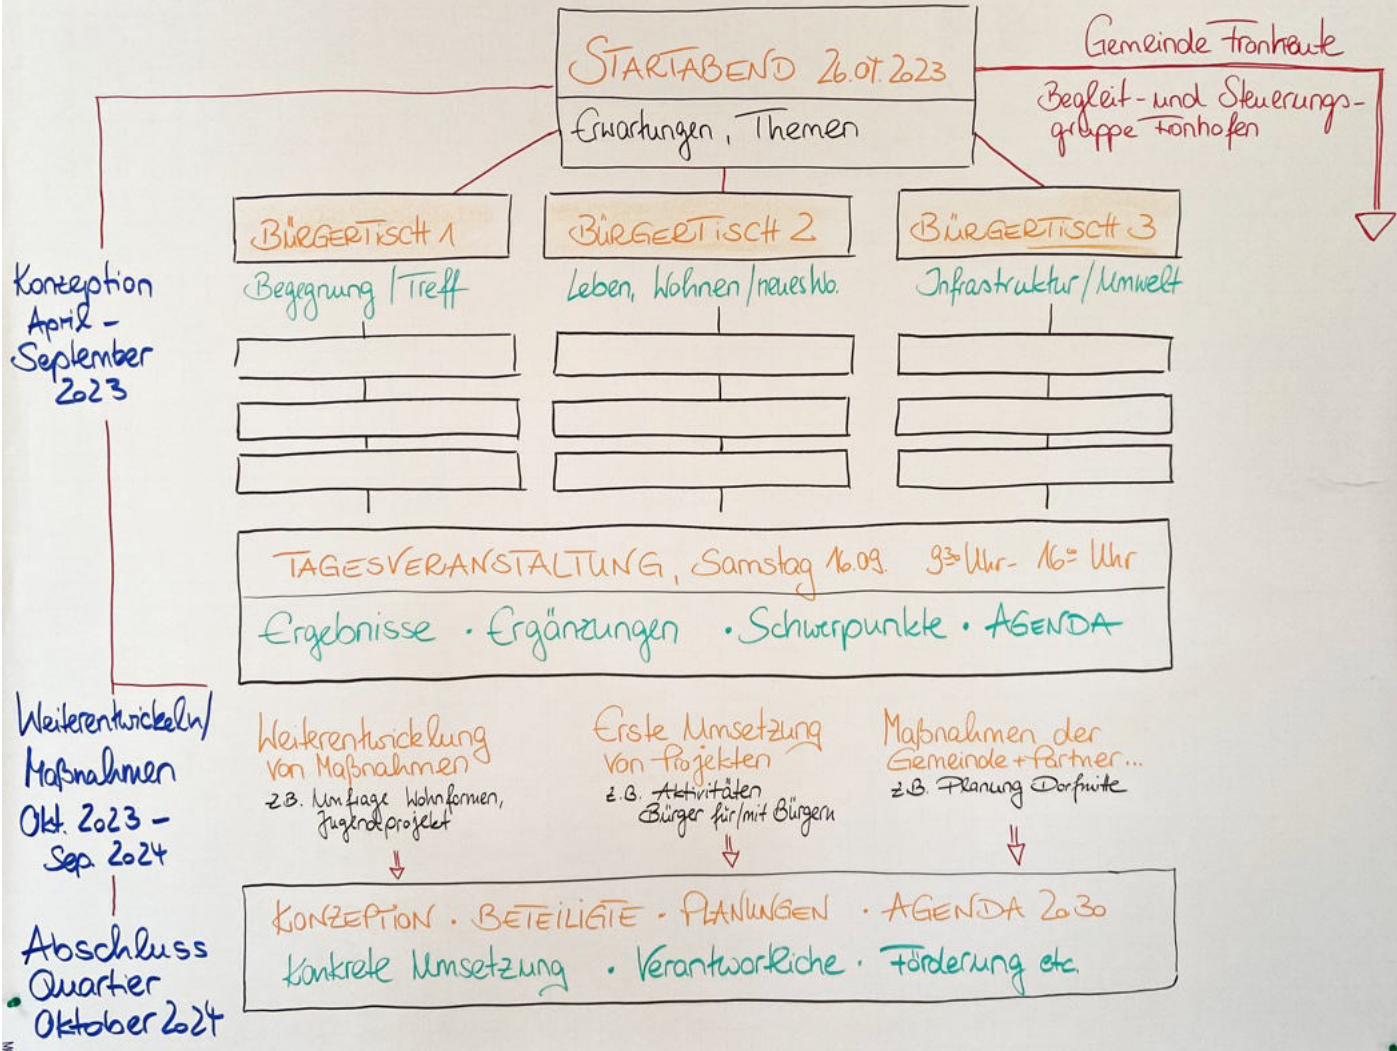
STARTABEND 26.01.2023

Erwartungen, Themen

Gemeinde Fronhofen

Begleit- und Steuerungsgruppe Fronhofen

Konzeption April - September 2023

BÜRGERTISCH 1
Begegnung / Treff

BÜRGERTISCH 2
Leben, Wohnen / neues Wo.

BÜRGERTISCH 3
Infrastruktur / Umwelt

TAGESVERANSTALTUNG, Samstag 16.09. 9³⁰ Uhr - 16⁰⁰ Uhr

Ergebnisse · Ergänzungen · Schwerpunkte · AGENDA

Weiterentwickeln/ Maßnahmen Okt. 2023 - Sep. 2024

Weiterentwickelung von Maßnahmen
z.B. Umfrage Wohnformen, Jugendprojekt

Erste Umsetzung von Projekten
z.B. Aktivitäten Bürger für/mit Bürgern

Maßnahmen der Gemeinde + Partner...
z.B. Planung Dorfmitte

KONZEPTION · BETEILIGTE · PLANUNGEN · AGENDA 2030
konkrete Umsetzung · Verantwortliche · Förderung etc.

Abschluss Quartier Oktober 2024